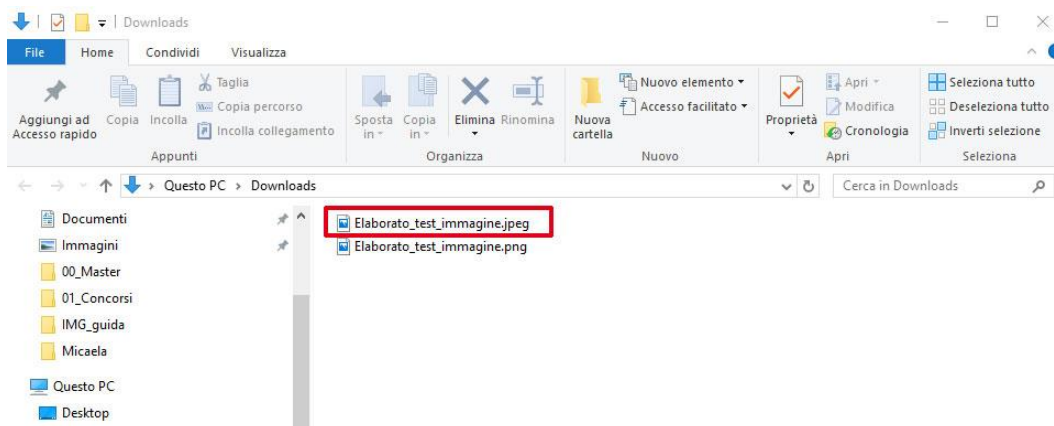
Downloads

File Home Condividi Visualizza

Aggiungi ad Accesso rapido
Copia
Incolla
Taglia
Copia percorso
Incolla collegamento
Appunti

Sposta in
Copia in
Elimina
Rinomina
Organizza

Nuova cartella
Nuovo elemento
Accesso facilitato
Nuovo

Proprietà
Apri
Modifica
Cronologia
Apri

Seleziona tutto
Deseleziona tutto
Inverti selezione
Seleziona

Questo PC > Downloads

Cerca in Downloads

Documenti
Immagini
00_Master
01_Concorsi
IMG_guida
Micaela
Questo PC
Desktop

Elaborato_test_immagine.jpeg
Elaborato_test_immagine.png